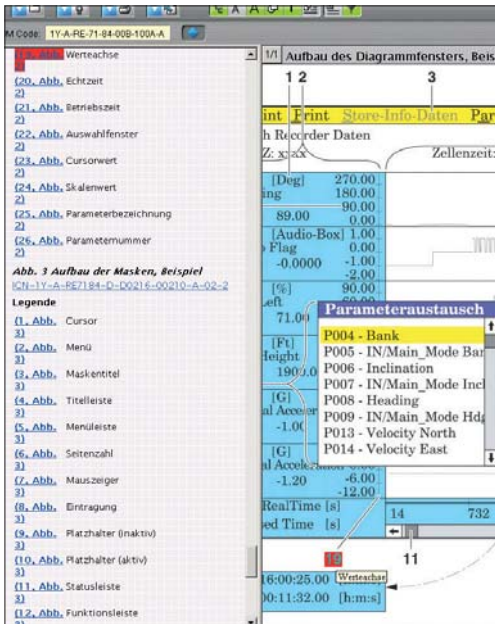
M Code: 1Y-A-RE-71-84-00B-100A-A

(19. Abb. 2) Werteachse
(20. Abb. 2) Echtzeit
(21. Abb. 2) Betriebszeit
(22. Abb. 2) Auswahlfenster
(23. Abb. 2) Cursorwert
(24. Abb. 2) Skalenwert
(25. Abb. 2) Parameterbezeichnung
(26. Abb. 2) Parameternummer

Abb. 3 Aufbau der Masken, Beispiel
ICN-1Y-A-RE7184-D-D0216-00210-A-02-2

Legende
(1. Abb. 3) Cursor
(2. Abb. 3) Menü
(3. Abb. 3) Maskentitel
(4. Abb. 3) Titelleiste
(5. Abb. 3) Menüleiste
(6. Abb. 3) Seitenzahl
(7. Abb. 3) Mauszeiger
(8. Abb. 3) Eintragung
(9. Abb. 3) Platzhalter (inaktiv)
(10. Abb. 3) Platzhalter (aktiv)
(11. Abb. 3) Statusleiste
(12. Abb. 3) Funktionsleiste

1/1 Aufbau des Diagrammfensters, Beis

1 2 3

int Print Store-Info-Daten Par
h Recorder Daten
Z: x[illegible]xx
Zellenzeit:

[Deg]
ing
89.00
270.00
180.00
90.00
0.00

[Audio-Box]
Flag
-0.0000
1.00
0.00
-1.00
-2.00

[%]
eft
71.00
90.00

[Ft]
Height
1900.0

[G]
al Acceler
-1.00

[G]
al Acceleration
-1.20
-6.00
-12.00

RealTime [s]
ed Time [s]
14
732

Parameteraustausch
P004 - Bank
P005 - IN/Main_Mode Ba
P006 - Inclination
P007 - IN/Main_Mode Inc
P008 - Heading
P009 - IN/Main_Mode Hdg
P013 - Velocity North
P014 - Velocity East

11
19
16:00:25.00 Werteachse
00:11:32.00 [h:m:s]